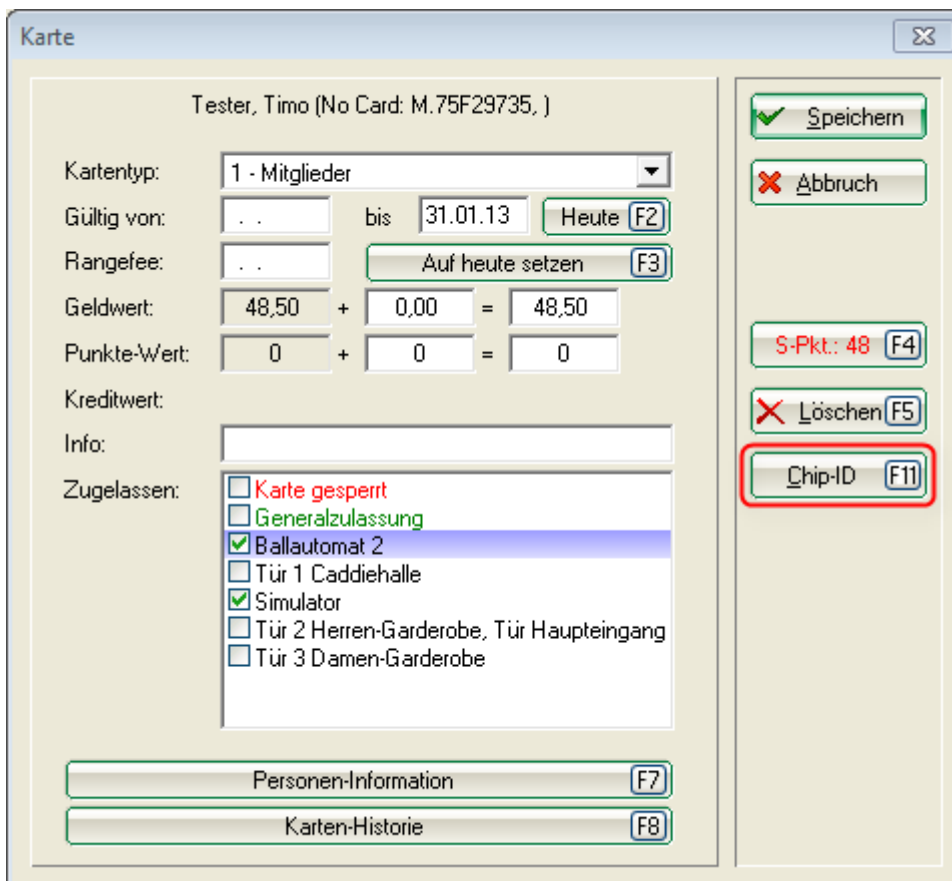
Karte

Tester, Timo (No Card: M.75F29735, )

Kartentyp: 1 - Mitglieder
Gültig von: . . bis 31.01.13 Heute F2
Rangefee: . . Auf heute setzen F3
Geldwert: 48,50 + 0,00 = 48,50
Punkte-Wert: 0 + 0 = 0
Kreditwert:
Info:
Zugelassen:
Karte gesperrt
Generalzulassung
Ballautomat 2
Tür 1 Caddiehalle
Simulator
Tür 2 Herren-Garderobe, Tür Haupteingang
Tür 3 Damen-Garderobe

Personen-Information F7
Karten-Historie F8

Speichern
Abbruch
S-Pkt.: 48 F4
Löschen F5
Chip-ID F11